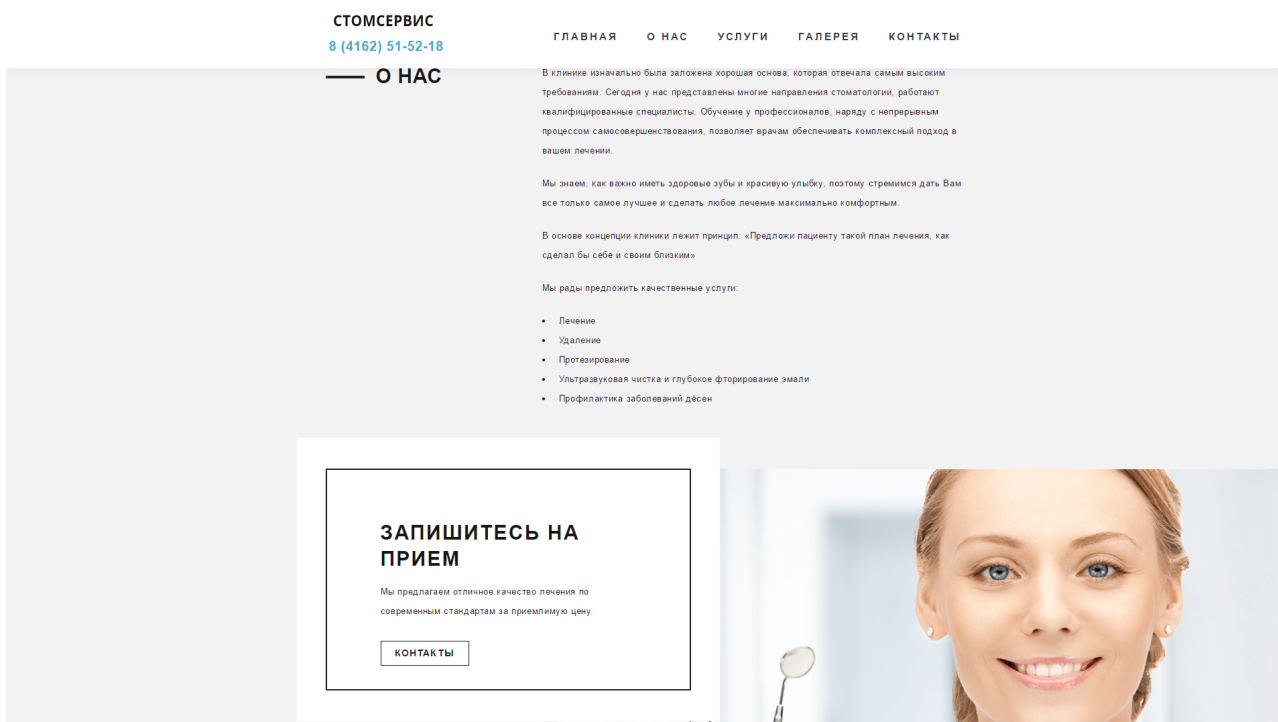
СТОМСЕРВИС
8 (4162) 51-52-18

ГЛАВНАЯ О НАС УСЛУГИ ГАЛЕРЕЯ КОНТАКТЫ

О НАС

В клинике изначально была заложена хорошая основа, которая отвечала самым высоким требованиям. Сегодня у нас представлены многие направления стоматологии, работают квалифицированные специалисты. Обучение у профессионалов, наряду с непрерывным процессом самосовершенствования, позволяет врачам обеспечивать комплексный подход в вашем лечении.

Мы знаем, как важно иметь здоровые зубы и красивую улыбку, поэтому стремимся дать Вам все только самое лучшее и сделать любое лечение максимально комфортным.

В основе концепции клиники лежит принцип: «Предложи пациенту такой план лечения, как сделал бы себе и своим близким»

Мы рады предложить качественные услуги:

- Лечение
- Удаление
- Протезирование
- Ультразвуковая чистка и глубокое фторирование эмали
- Профилактика заболеваний дёсен

ЗАПИШИТЕСЬ НА ПРИЕМ

Мы предлагаем отличное качество лечения по современным стандартам за приемлимую цену.

КОНТАКТЫ